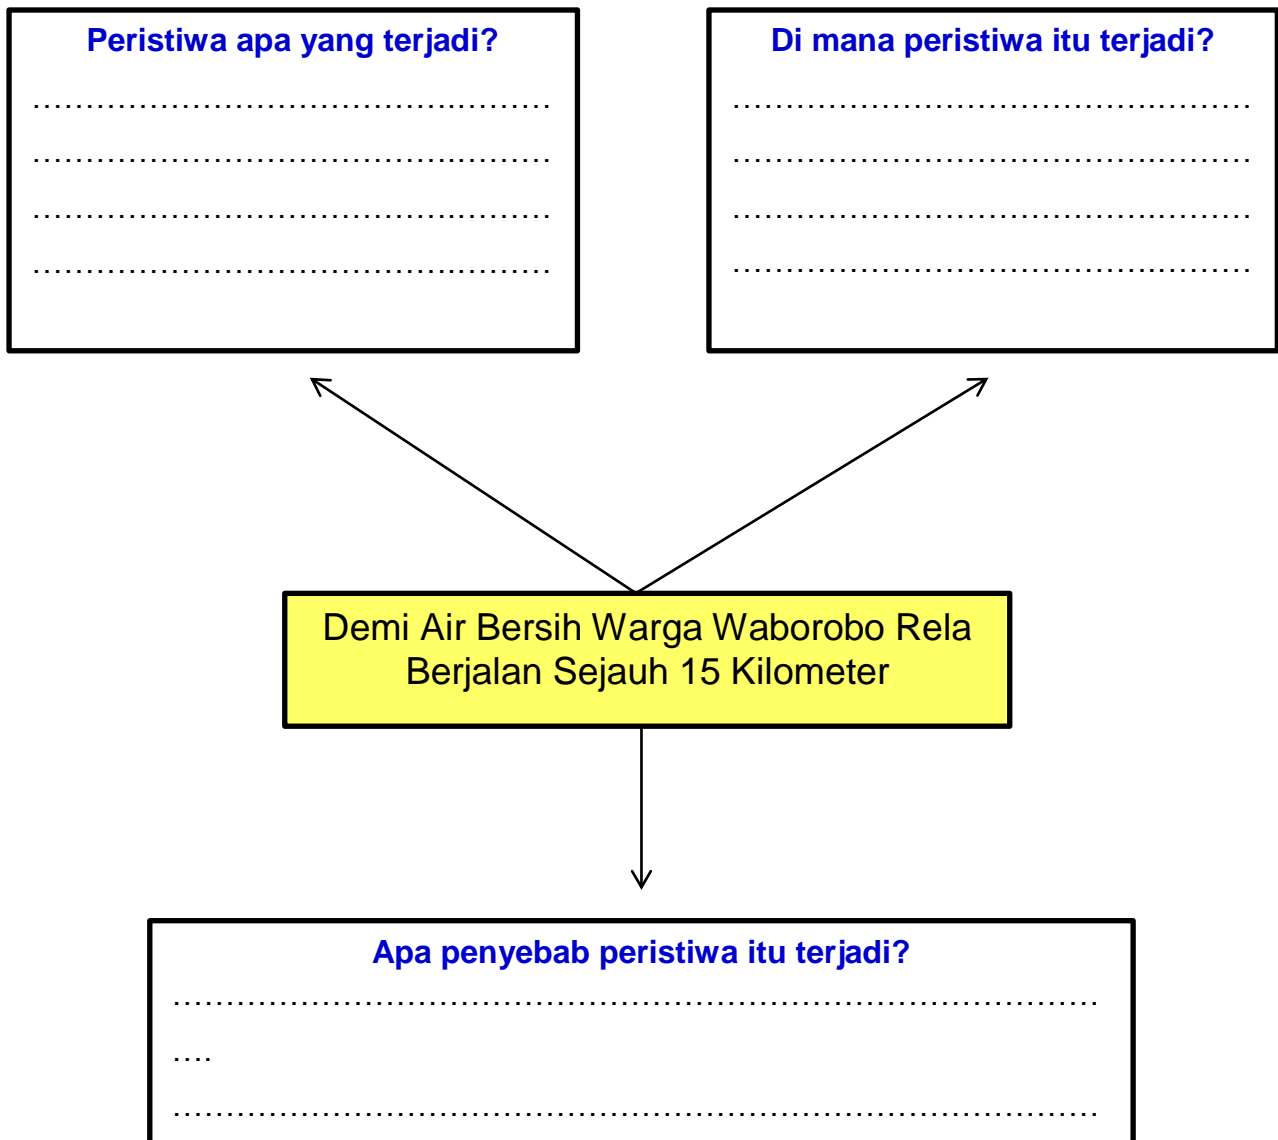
Peristiwa apa yang terjadi?

……………………………………………

……………………………………………

……………………………………………

……………………………………………

Di mana peristiwa itu terjadi?

……………………………………………

……………………………………………

……………………………………………

……………………………………………

Demi Air Bersih Warga Waborobo Rela Berjalan Sejauh 15 Kilometer

Apa penyebab peristiwa itu terjadi?

…………………………………………………………………………

….

…………………………………………………………………………